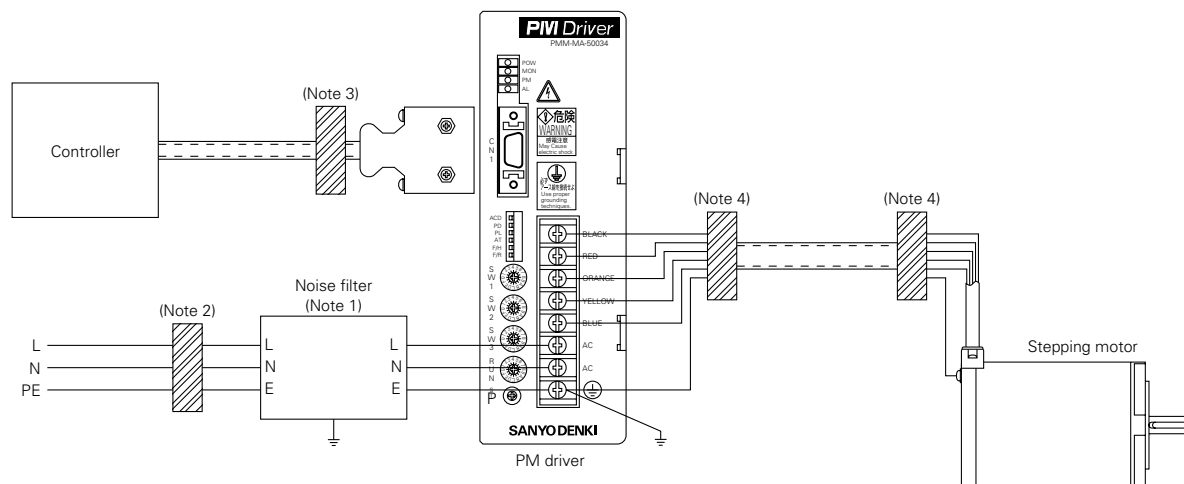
PM Driver
PMM-MA-50034
POW
MON
PM
AL
危険
WARNING
感電注意
May Cause electric shock
CN1
アース線を接続すること
Use proper grounding techniques.
ACD
PD
PL
AT
F/H
F/R
SW1
SW2
SW3
RUN
P
BLACK
RED
ORANGE
YELLOW
BLUE
AC
AC
SANYO DENKI
PM driver

Controller
(Note 3)
(Note 4)
(Note 4)
Noise filter
(Note 1)
(Note 2)
L
N
PE
L
N
E
L
N
E
Stepping motor